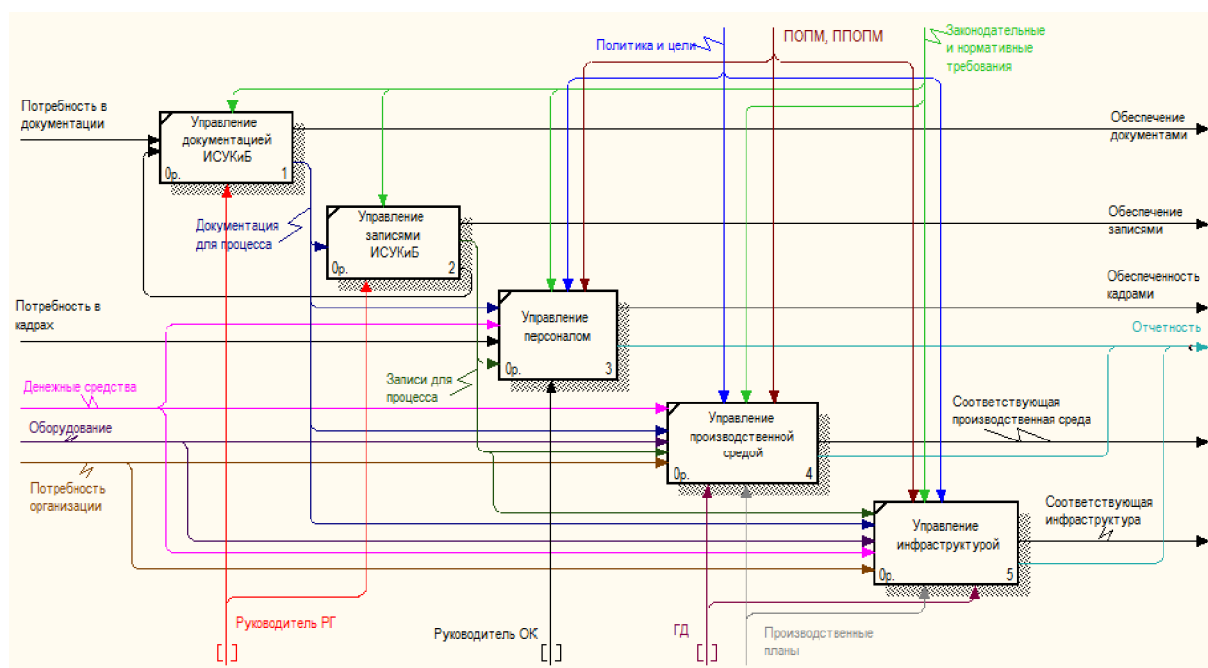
Политика и цели
ПОПМ, ППОПМ
Законодательные и нормативные требования

Потребность в документации

Управление документацией ИСУКиБ
0р. 1

Обеспечение документами

Документация для процесса

Управление записями ИСУКиБ
0р. 2

Обеспечение записями

Обеспеченность кадрами

Потребность в кадрах

Управление персоналом
0р. 3

Отчетность

Денежные средства

Записи для процесса

Оборудование

Управление производственной средой
0р. 4

Соответствующая производственная среда

Потребность организации

Соответствующая инфраструктура

Управление инфраструктурой
0р. 5

Руководитель РГ
Руководитель ОК
ГД
Производственные планы